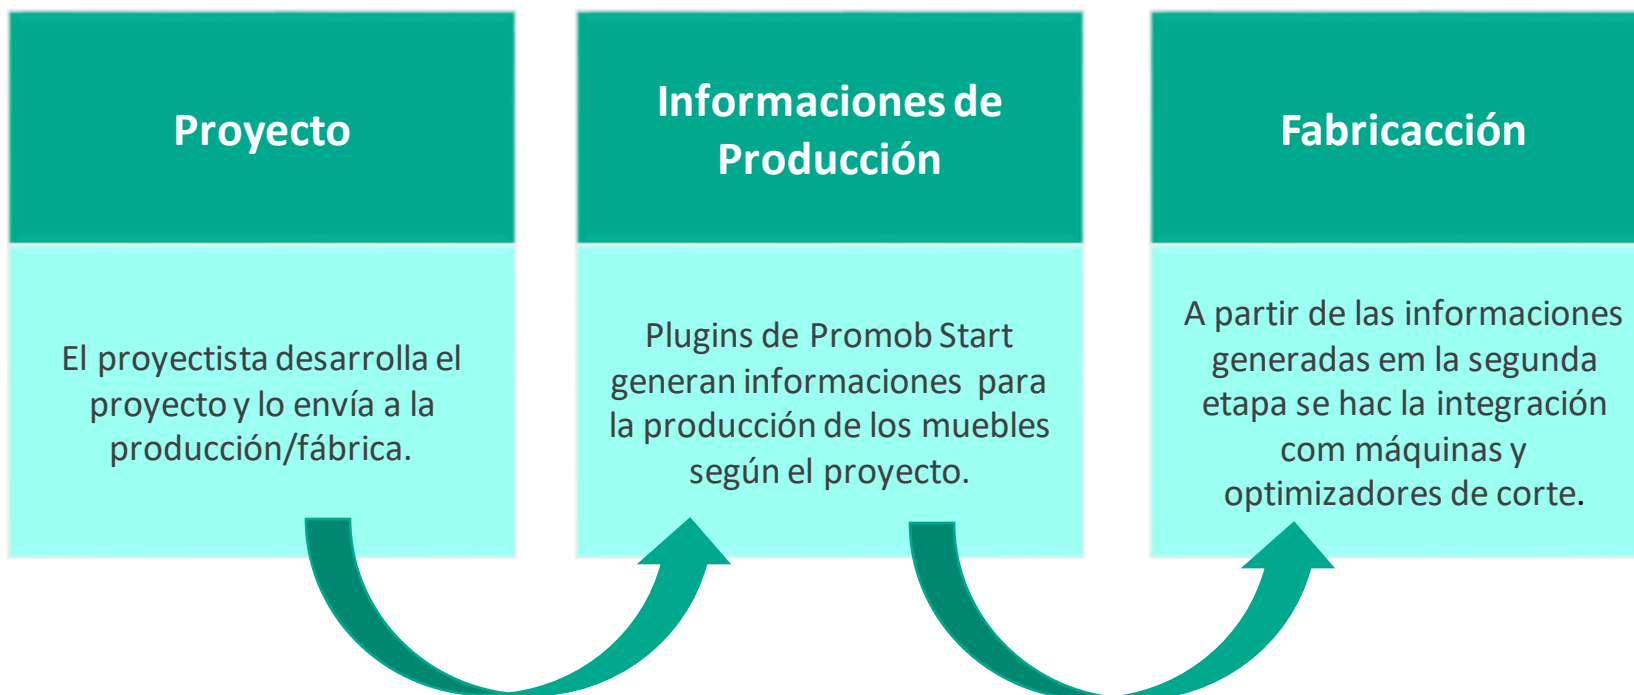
Proyecto

El proyectista desarrolla el proyecto y lo envía a la producción/fábrica.

Informaciones de Producción

Plugins de Promob Start generan informaciones para la producción de los muebles según el proyecto.

Fabricacción

A partir de las informaciones generadas em la segunda etapa se hac la integración com máquinas y optimizadores de corte.